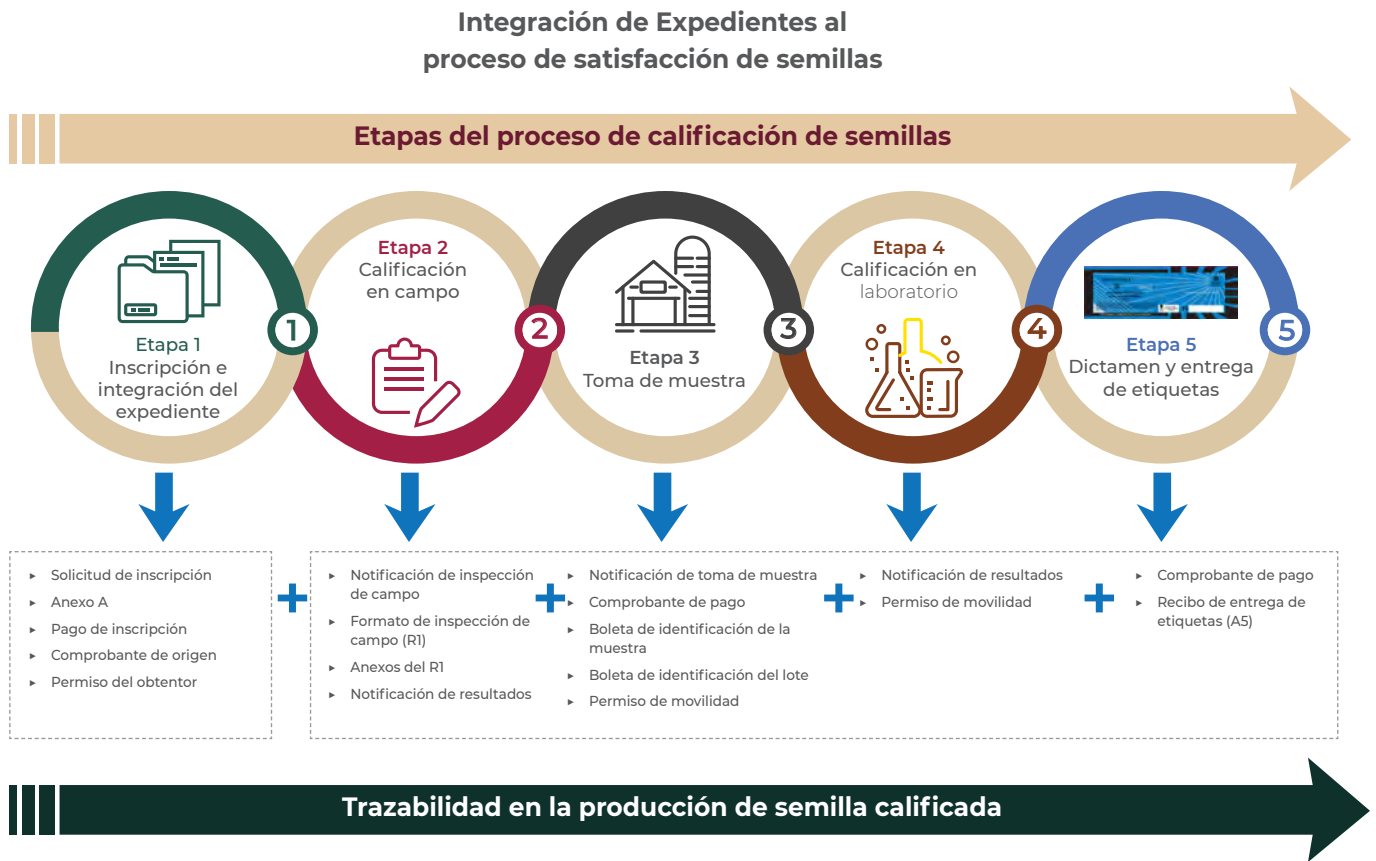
Integración de Expedientes al proceso de satisfacción de semillas

Etapas del proceso de calificación de semillas

1
Etapa 1
Inscripción e integración del expediente

Etapa 2
Calificación en campo
2

Etapa 3
Toma de muestra
3

Etapa 4
Calificación en laboratorio
4

Etapa 5
Dictamen y entrega de etiquetas
5

- Solicitud de inscripción
- Anexo A
- Pago de inscripción
- Comprobante de origen
- Permiso del obtentor

+

- Notificación de inspección de campo
- Formato de inspección de campo (R1)
- Anexos del R1
- Notificación de resultados

+

- Notificación de toma de muestra
- Comprobante de pago
- Boleta de identificación de la muestra
- Boleta de identificación del lote
- Permiso de movilidad

+

- Notificación de resultados
- Permiso de movilidad

+

- Comprobante de pago
- Recibo de entrega de etiquetas (A5)

Trazabilidad en la producción de semilla calificada